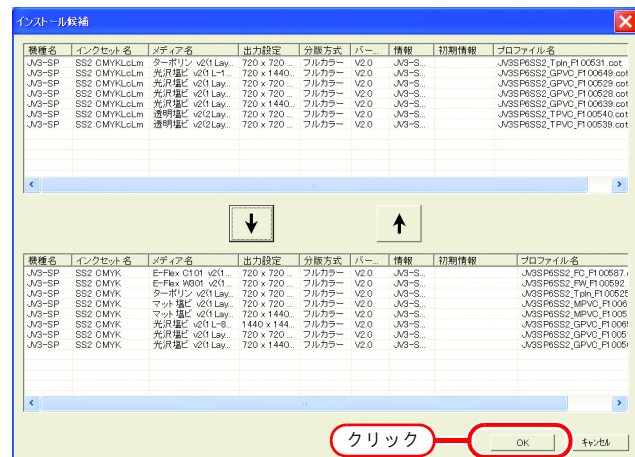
インストール候補

| 機種名 | インクセット名 | メディア名 | 出力設定 | 分版方式 | バー... | 情報 | 初期情報 | プロファイル名 |
|---|---|---|---|---|---|---|---|---|
| JV3-SP | SS2 CMYKLcLm | ターポリン v2(1 Lay... | 720 x 720 ... | フルカラー | V2.0 | JV3-S... | | JV3SP6SS2_Tpln_F100531.cot |
| JV3-SP | SS2 CMYKLcLm | 光沢塩ビ v2(1 L-1... | 720 x 1440... | フルカラー | V2.0 | JV3-S... | | JV3SP6SS2_GPVC_F100649.cot |
| JV3-SP | SS2 CMYKLcLm | 光沢塩ビ v2(1 Lay... | 720 x 720 ... | フルカラー | V2.0 | JV3-S... | | JV3SP6SS2_GPVC_F100529.cot |
| JV3-SP | SS2 CMYKLcLm | 光沢塩ビ v2(1 Lay... | 720 x 720 ... | フルカラー | V2.0 | JV3-S... | | JV3SP6SS2_GPVC_F100528.cot |
| JV3-SP | SS2 CMYKLcLm | 光沢塩ビ v2(1 Lay... | 720 x 1440... | フルカラー | V2.0 | JV3-S... | | JV3SP6SS2_GPVC_F100639.cot |
| JV3-SP | SS2 CMYKLcLm | 透明塩ビ v2(2 Lay... | 720 x 720 ... | フルカラー | V2.0 | JV3-S... | | JV3SP6SS2_TPVC_F100540.cot |
| JV3-SP | SS2 CMYKLcLm | 透明塩ビ v2(2 Lay... | 720 x 720 ... | フルカラー | V2.0 | JV3-S... | | JV3SP6SS2_TPVC_F100539.cot |

| 機種名 | インクセット名 | メディア名 | 出力設定 | 分版方式 | バー... | 情報 | 初期情報 | プロファイル名 |
|---|---|---|---|---|---|---|---|---|
| JV3-SP | SS2 CMYK | E-Flex C101 v2(1... | 720 x 720 ... | フルカラー | V2.0 | JV3-S... | | JV3SP6SS2_FC_F100587.( |
| JV3-SP | SS2 CMYK | E-Flex W301 v2(1... | 720 x 720 ... | フルカラー | V2.0 | JV3-S... | | JV3SP6SS2_FW_F100592. |
| JV3-SP | SS2 CMYK | ターポリン v2(1 Lay... | 720 x 720 ... | フルカラー | V2.0 | JV3-S... | | JV3SP6SS2_Tpln_F100525 |
| JV3-SP | SS2 CMYK | マット塩ビ v2(1 Lay... | 720 x 720 ... | フルカラー | V2.0 | JV3-S... | | JV3SP6SS2_MPVC_F1006 |
| JV3-SP | SS2 CMYK | マット塩ビ v2(1 Lay... | 720 x 720 ... | フルカラー | V2.0 | JV3-S... | | JV3SP6SS2_MPVC_F1005 |
| JV3-SP | SS2 CMYK | 光沢塩ビ v2(1 L-8... | 1440 x 144... | フルカラー | V2.0 | JV3-S... | | JV3SP6SS2_GPVC_F1006! |
| JV3-SP | SS2 CMYK | 光沢塩ビ v2(1 Lay... | 720 x 720 ... | フルカラー | V2.0 | JV3-S... | | JV3SP6SS2_GPVC_F1005 |
| JV3-SP | SS2 CMYK | 光沢塩ビ v2(1 Lay... | 720 x 1440... | フルカラー | V2.0 | JV3-S... | | JV3SP6SS2_GPVC_F100( |

クリック
OK
キャンセル